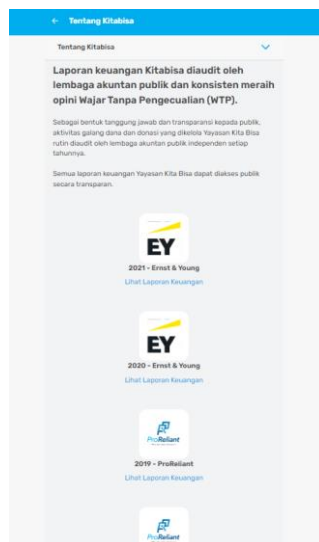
← Tentang Kitabisa

Tentang Kitabisa

Laporan keuangan Kitabisa diaudit oleh lembaga akuntan publik dan konsisten meraih opini Wajar Tanpa Pengecualian (WTP).

Sebagai bentuk tanggung jawab dan transparansi kepada publik, aktivitas galang dana dan donasi yang dikelola Yayasan Kita Bisa rutin diaudit oleh lembaga akuntan publik independen setiap tahunnya.

Semua laporan keuangan Yayasan Kita Bisa dapat diakses publik secara transparan.

EY

2021 - Ernst & Young

Lihat Laporan Keuangan

EY

2020 - Ernst & Young

Lihat Laporan Keuangan

ProReliant

2019 - ProReliant

Lihat Laporan Keuangan

ProReliant